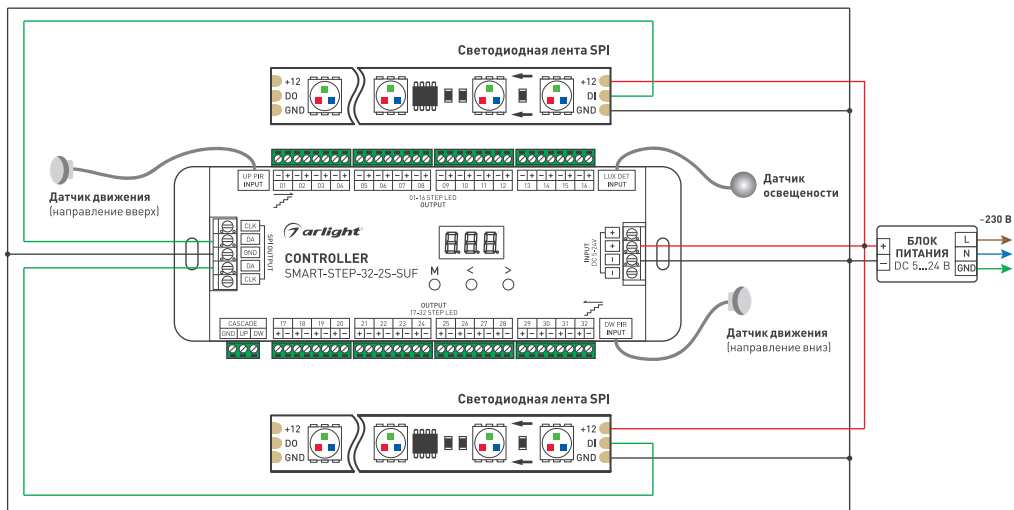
Светодиодная лента SPI

+12
DO
GND

+12
DI
GND

Датчик движения
(направление вверх)

UP PIR
INPUT

01 02 03 04 05 06 07 08 09 10 11 12 13 14 15 16

01-16 STEP LED
OUTPUT

LUX DET
INPUT

Датчик освещености

CLK
DA
GND
DA
CLK

SPI OUTPUT

arlight

CONTROLLER
SMART-STEP-32-2S-SUF

M < >

INPUT
DC 5-24V

+
+
−
−

-230 В

БЛОК ПИТАНИЯ
DC 5...24 В

L
N
GND

CASCADE
GND UP DW

OUTPUT
17-32 STEP LED

17 18 19 20 21 22 23 24 25 26 27 28 29 30 31 32

DW PIR
INPUT

Датчик движения
(направление вниз)

Светодиодная лента SPI

+12
DO
GND

+12
DI
GND